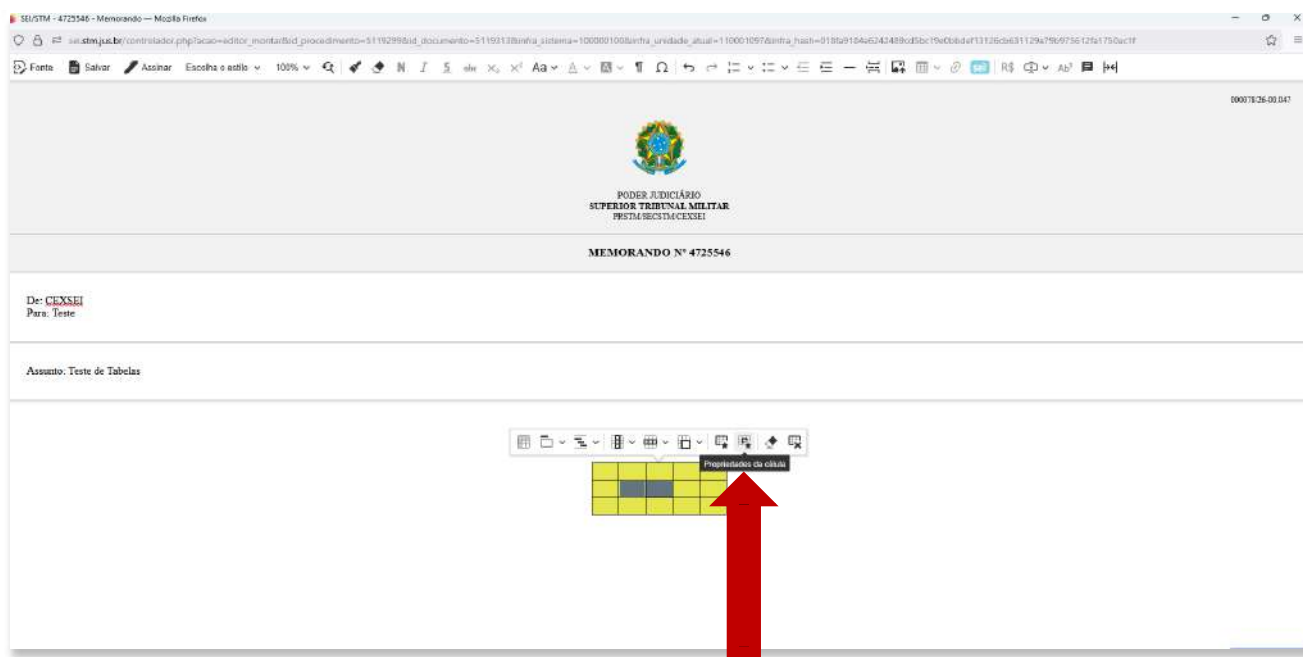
SEI/STM - 4725546 - Memorando — Mozilla Firefox

sei.stm.jus.br/controlador.php?acao=editor_montar&id_procedimento=5119299&id_documento=5119313&infra_sistema=100000100&infra_unidade_atual=110001097&infra_hash=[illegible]

Fonte Salvar Assinar Escolha o estilo 100% Aa R$ Ab

000078/26-00.047

PODER JUDICIÁRIO
SUPERIOR TRIBUNAL MILITAR
PRSTM/SECSTM/CEXSEI

MEMORANDO Nº 4725546

De: CEXSEI
Para: Teste

Assunto: Teste de Tabelas

Propriedades da célula